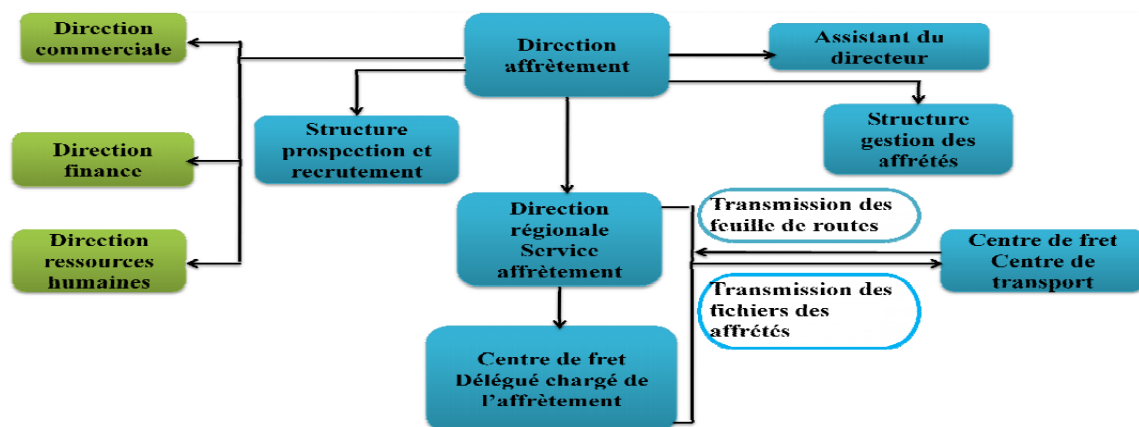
Direction commerciale

Direction finance

Direction ressources humaines

Direction affrètement

Structure prospection et recrutement

Assistant du directeur

Structure gestion des affrétés

Direction régionale Service affrètement

Transmission des feuille de routes

Centre de fret Centre de transport

Transmission des fichiers des affrétés

Centre de fret Délégué chargé de l'affrètement